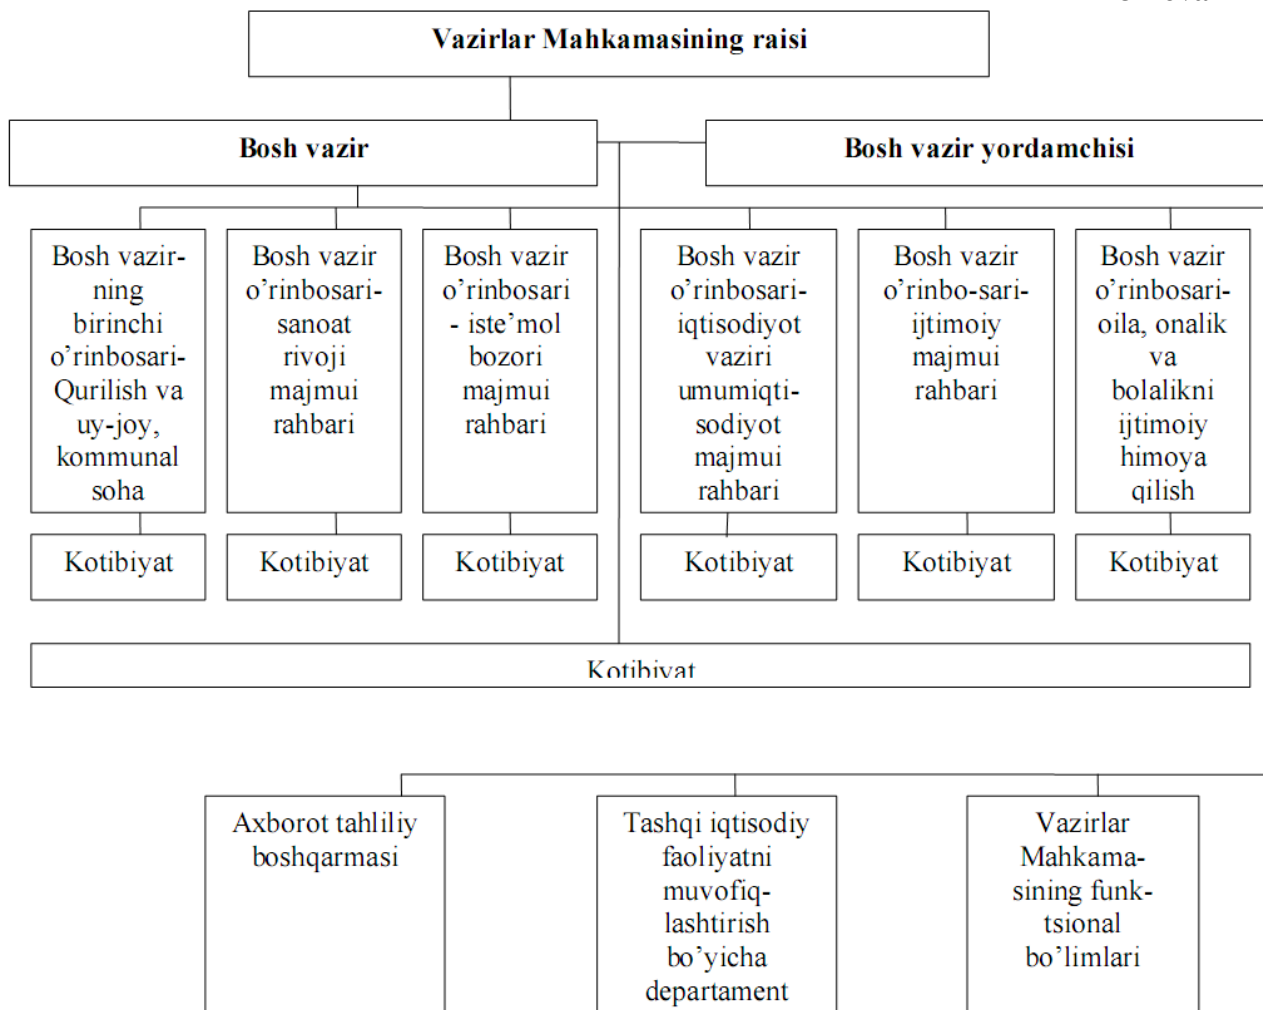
Vazirlar Mahkamasining raisi

Bosh vazir

Bosh vazir yordamchisi

Bosh vazirning birinchi o’rinbosari- Qurilish va uy-joy, kommunal soha

Bosh vazir o’rinbosari- sanoat rivoji majmui rahbari

Bosh vazir o’rinbosari - iste’mol bozori majmui rahbari

Bosh vazir o’rinbosari- iqtisodiyot vaziri umumiqtisodiyot majmui rahbari

Bosh vazir o’rinbo-sari- ijtimoiy majmui rahbari

Bosh vazir o’rinbosari- oila, onalik va bolalikni ijtimoiy himoya qilish

Kotibiyat

Kotibiyat

Kotibiyat

Kotibiyat

Kotibiyat

Kotibiyat

Kotibiyat

Axborot tahliliy boshqarmasi

Tashqi iqtisodiy faoliyatni muvofiqlashtirish bo’yicha departament

Vazirlar Mahkamasining funktsional bo’limlari